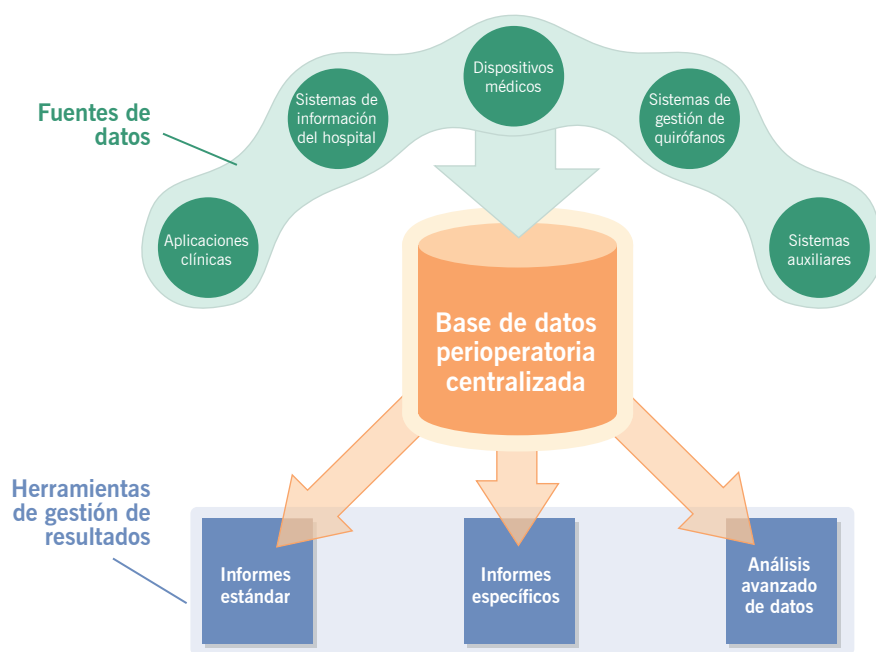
Fuentes de datos

Aplicaciones clínicas

Sistemas de información del hospital

Dispositivos médicos

Sistemas de gestión de quirófanos

Sistemas auxiliares

Base de datos perioperatoria centralizada

Herramientas de gestión de resultados

Informes estándar

Informes específicos

Análisis avanzado de datos